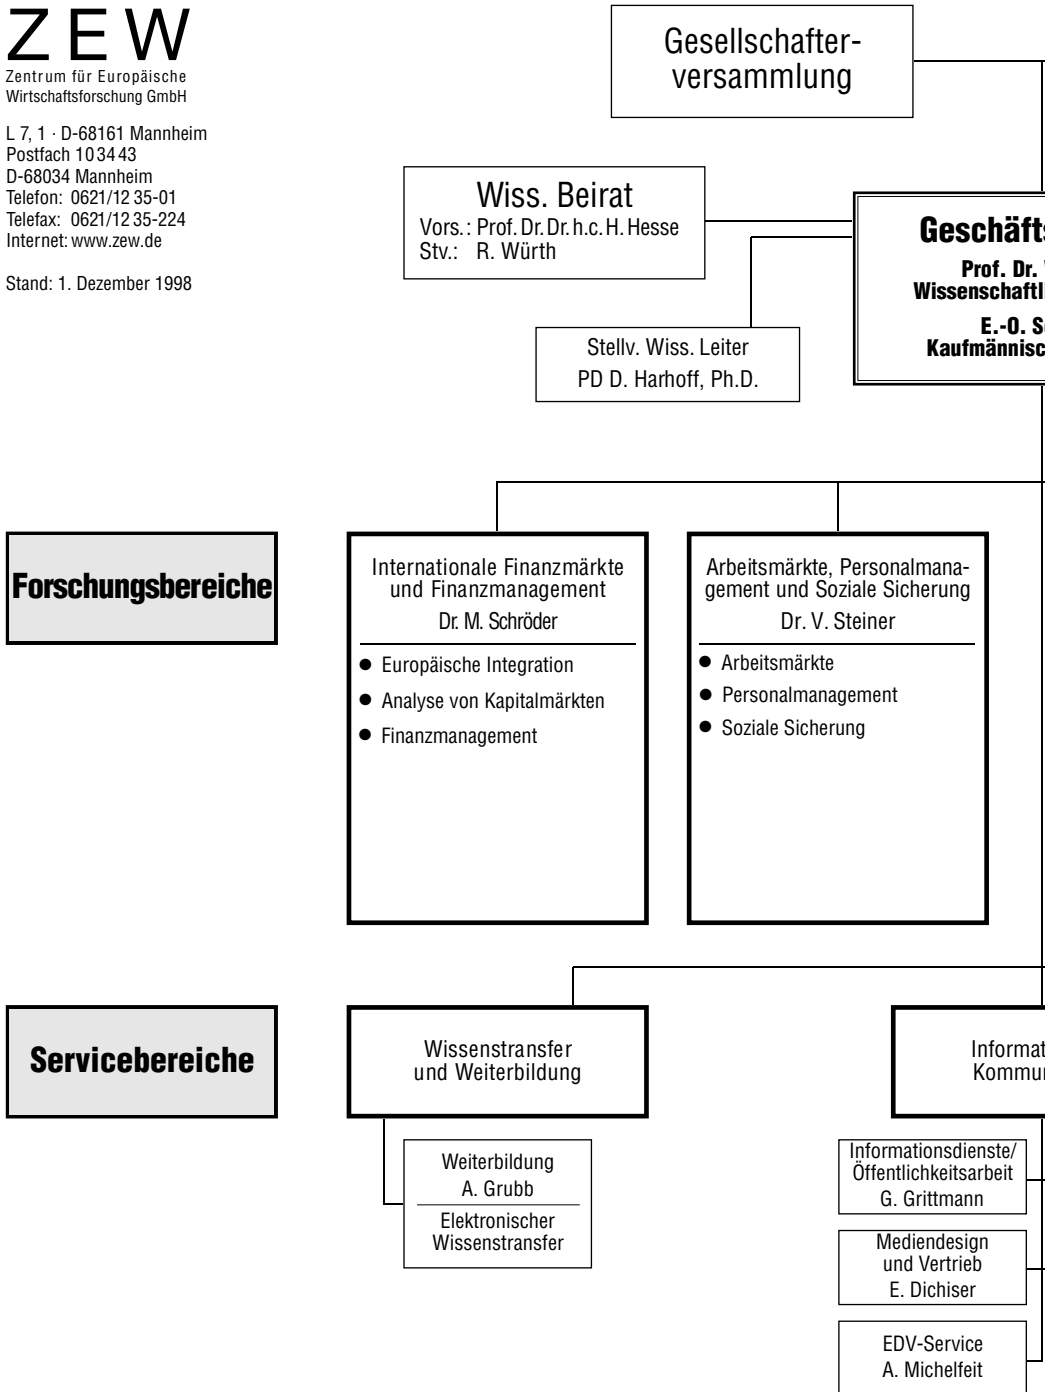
ZEW
Zentrum für Europäische Wirtschaftsforschung GmbH

L 7, 1 · D-68161 Mannheim
Postfach 10 34 43
D-68034 Mannheim
Telefon: 0621/12 35-01
Telefax: 0621/12 35-224
Internet: www.zew.de

Stand: 1. Dezember 1998

Gesellschafterversammlung

Wiss. Beirat
Vors.: Prof. Dr. Dr. h.c. H. Hesse
Stv.: R. Würth

Geschäfts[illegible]
Prof. Dr. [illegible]
Wissenschaftl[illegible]
E.-O. S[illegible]
Kaufmännisc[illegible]

Stellv. Wiss. Leiter
PD D. Harhoff, Ph.D.

Forschungsbereiche

Internationale Finanzmärkte und Finanzmanagement
Dr. M. Schröder
● Europäische Integration
● Analyse von Kapitalmärkten
● Finanzmanagement

Arbeitsmärkte, Personalmanagement und Soziale Sicherung
Dr. V. Steiner
● Arbeitsmärkte
● Personalmanagement
● Soziale Sicherung

Servicebereiche

Wissenstransfer und Weiterbildung

Weiterbildung
A. Grubb
Elektronischer Wissenstransfer

Informat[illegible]
Kommun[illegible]

Informationsdienste/ Öffentlichkeitsarbeit
G. Grittmann

Mediendesign und Vertrieb
E. Dichiser

EDV-Service
A. Michelfeit